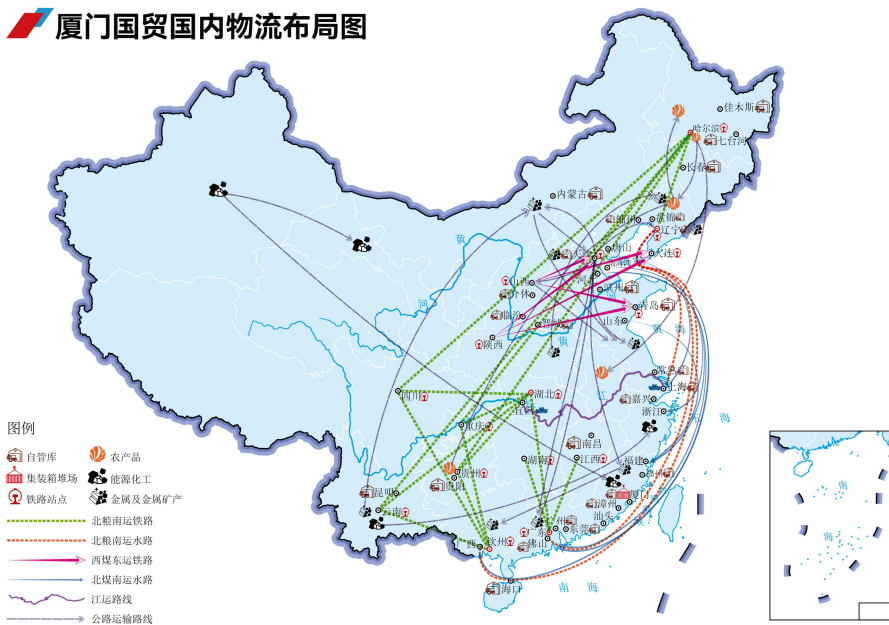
厦门国贸国内物流布局图

佳木斯
哈尔滨
七台河
长春
内蒙古
辽宁
大连
山西
介休
临汾
陕西
山东
青岛
黄
河
湖北
宜昌
重庆
贵阳
昆明
南宁
广西
钦州
海口
南昌
江西
福建
漳州
厦门
汕头
东莞
佛山
常熟
上海
嘉兴
浙江
湖南
长
江
海
南
海
南
海

图例
自管库
农产品
集装箱堆场
能源化工
铁路站点
金属及金属矿产
北粮南运铁路
北粮南运水路
西煤东运铁路
北煤南运水路
江运路线
公路运输路线